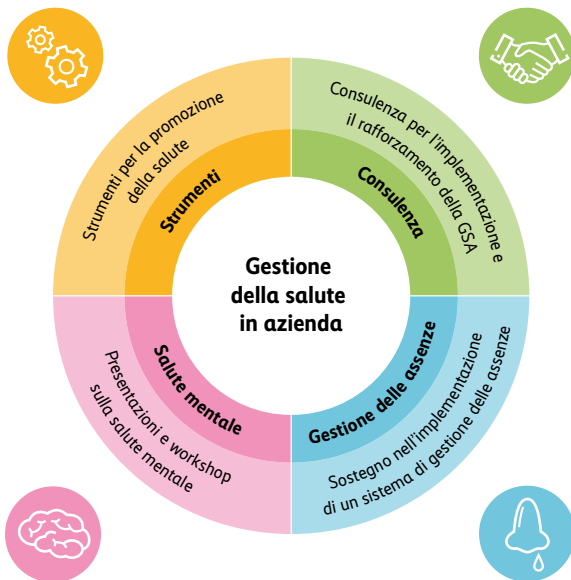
Gestione della salute in azienda

Strumenti

Strumenti per la promozione della salute

Consulenza

Consulenza per l'implementazione e il rafforzamento della GSA

Salute mentale

Presentazioni e workshop sulla salute mentale

Gestione delle assenze

Sostegno nell'implementazione di un sistema di gestione delle assenze